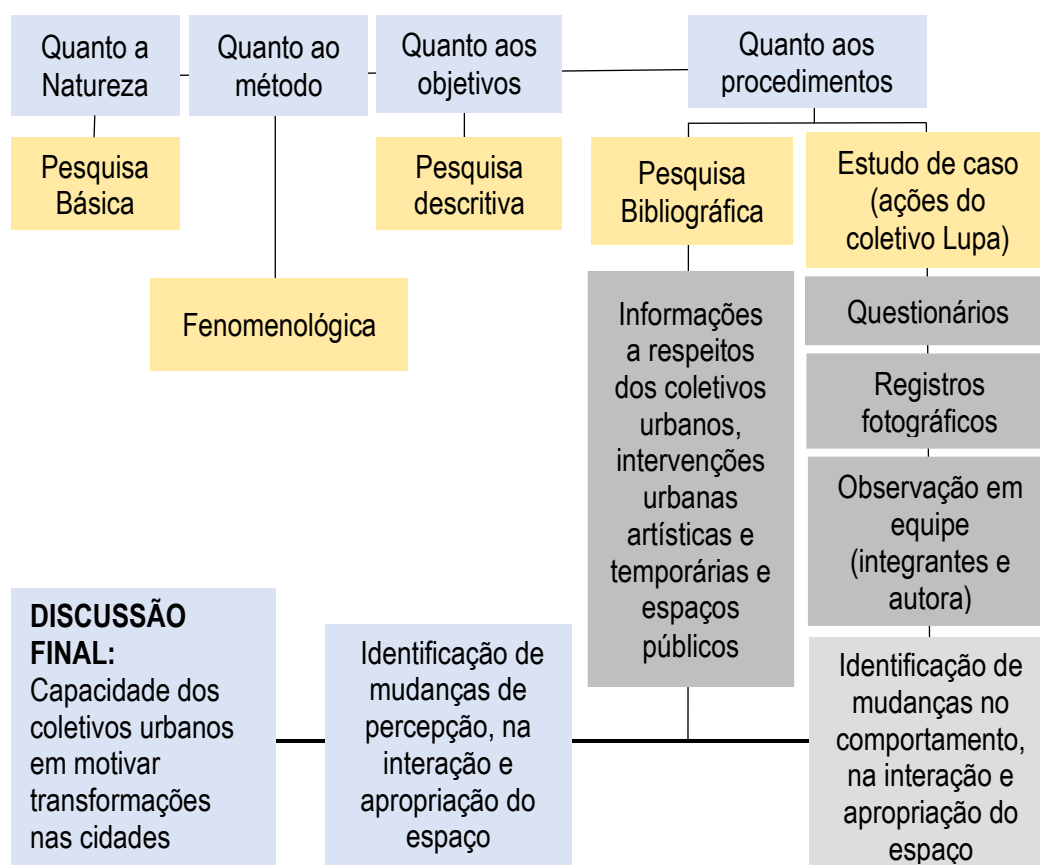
Quanto a Natureza

Quanto ao método

Quanto aos objetivos

Quanto aos procedimentos

Pesquisa Básica

Pesquisa descritiva

Pesquisa Bibliográfica

Estudo de caso (ações do coletivo Lupa)

Fenomenológica

Informações a respeitos dos coletivos urbanos, intervenções urbanas artísticas e temporárias e espaços públicos

Questionários

Registros fotográficos

Observação em equipe (integrantes e autora)

**DISCUSSÃO FINAL:** Capacidade dos coletivos urbanos em motivar transformações nas cidades

Identificação de mudanças de percepção, na interação e apropriação do espaço

Identificação de mudanças no comportamento, na interação e apropriação do espaço